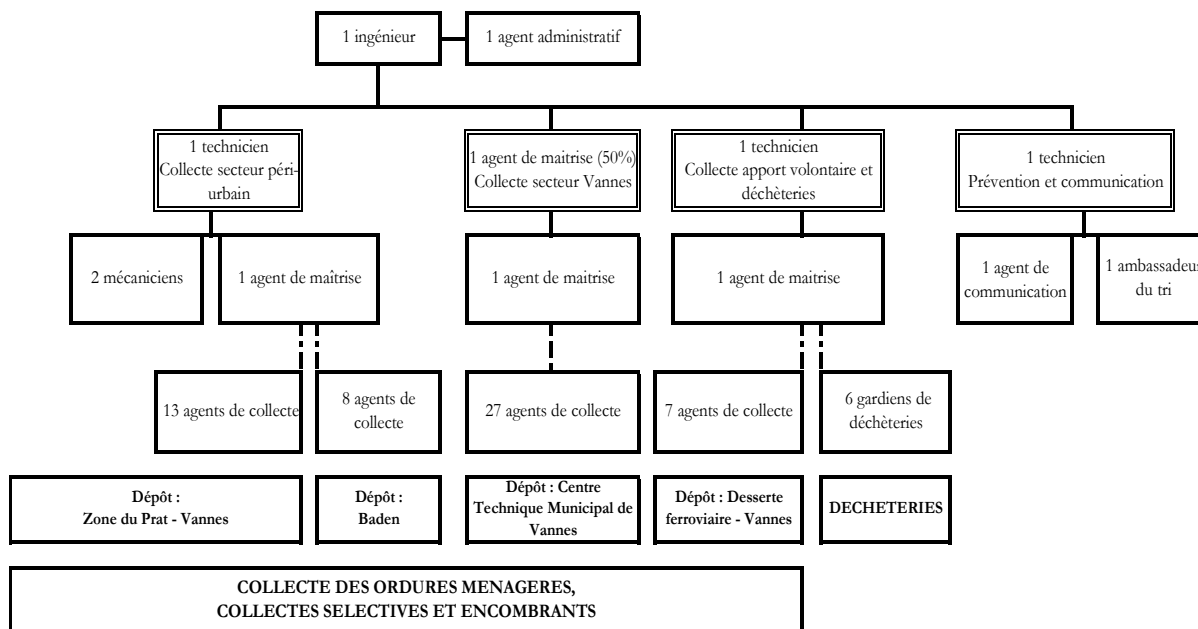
1 ingénieur

1 agent administratif

1 technicien
Collecte secteur péri-urbain

1 agent de maitrise (50%)
Collecte secteur Vannes

1 technicien
Collecte apport volontaire et déchèteries

1 technicien
Prévention et communication

2 mécaniciens

1 agent de maîtrise

1 agent de maitrise

1 agent de maitrise

1 agent de communication

1 ambassadeu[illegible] du tri

13 agents de collecte

8 agents de collecte

27 agents de collecte

7 agents de collecte

6 gardiens de déchèteries

Dépôt :
Zone du Prat - Vannes

Dépôt :
Baden

Dépôt : Centre Technique Municipal de Vannes

Dépôt : Desserte ferroviaire - Vannes

DECHETERIES

COLLECTE DES ORDURES MENAGERES,
COLLECTES SELECTIVES ET ENCOMBRANTS